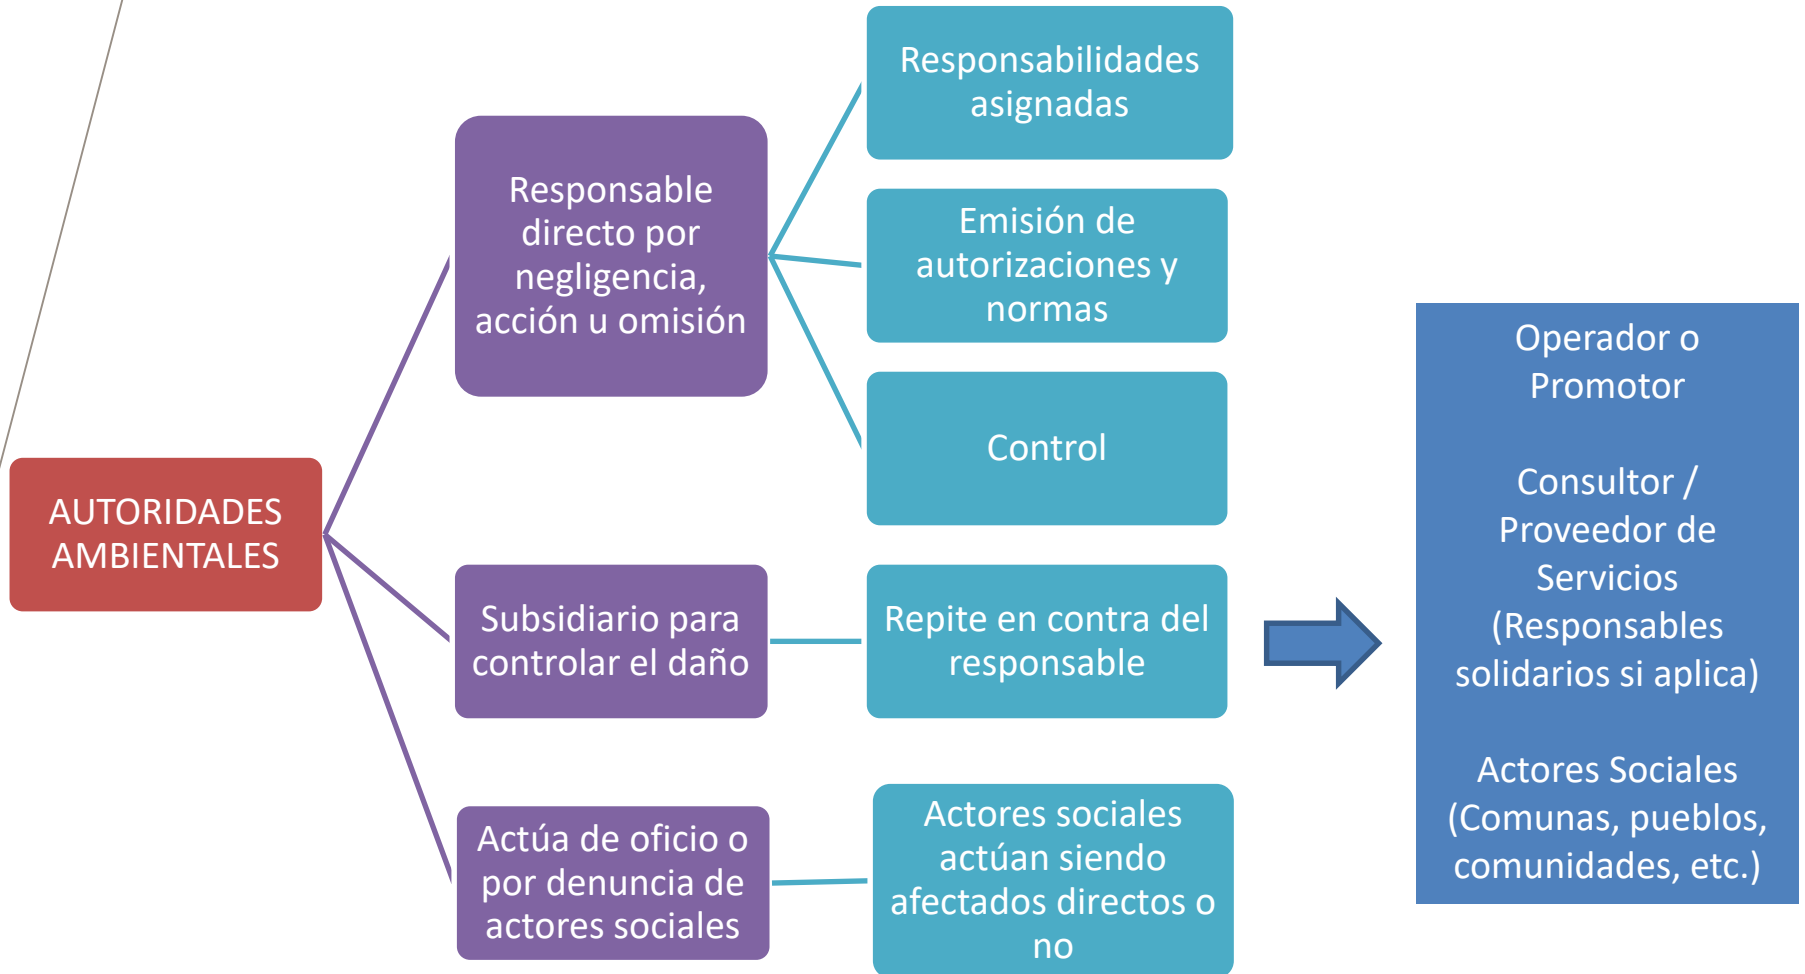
AUTORIDADES AMBIENTALES

Responsable directo por negligencia, acción u omisión

Responsabilidades asignadas

Emisión de autorizaciones y normas

Control

Subsidiario para controlar el daño

Repite en contra del responsable

Actúa de oficio o por denuncia de actores sociales

Actores sociales actúan siendo afectados directos o no

Operador o Promotor

Consultor / Proveedor de Servicios (Responsables solidarios si aplica)

Actores Sociales (Comunas, pueblos, comunidades, etc.)